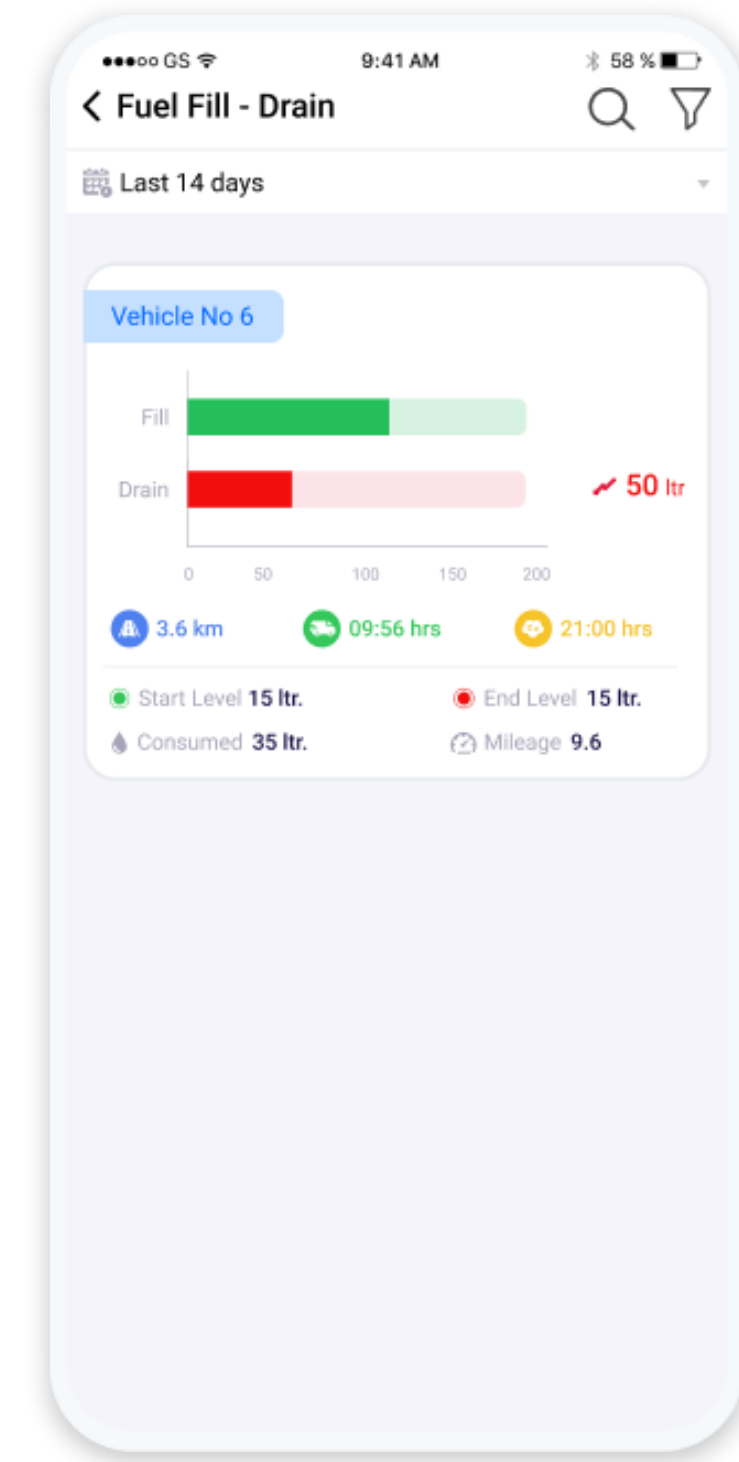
●●●○○ GS 9:41 AM 58 %

Fuel Fill - Drain

Last 14 days

Vehicle No 6

Fill

Drain

50 ltr

0 50 100 150 200

3.6 km 09:56 hrs 21:00 hrs

Start Level 15 ltr.
End Level 15 ltr.
Consumed 35 ltr.
Mileage 9.6